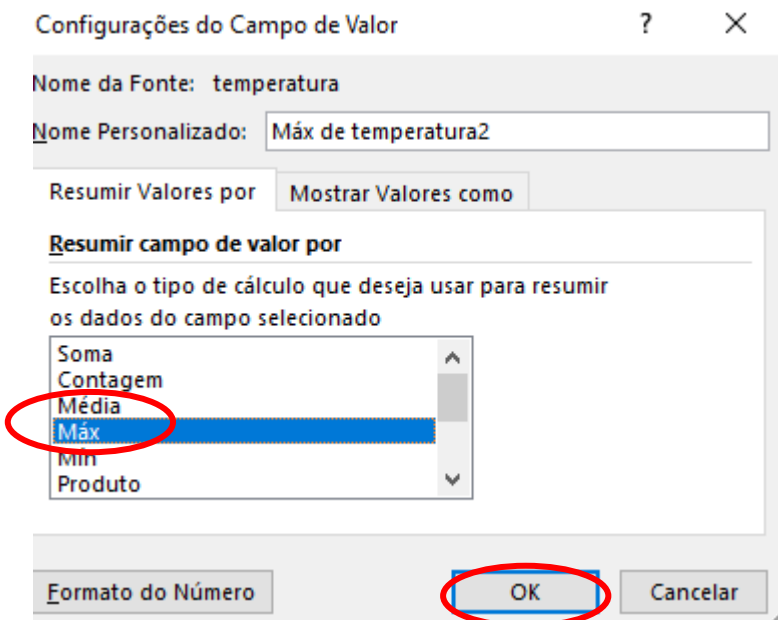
Configurações do Campo de Valor ? ✕

Nome da Fonte: temperatura

Nome Personalizado: Máx de temperatura2

Resumir Valores por | Mostrar Valores como

Resumir campo de valor por

Escolha o tipo de cálculo que deseja usar para resumir os dados do campo selecionado

Soma
Contagem
Média
Máx
Mín
Produto

Formato do Número | OK | Cancelar